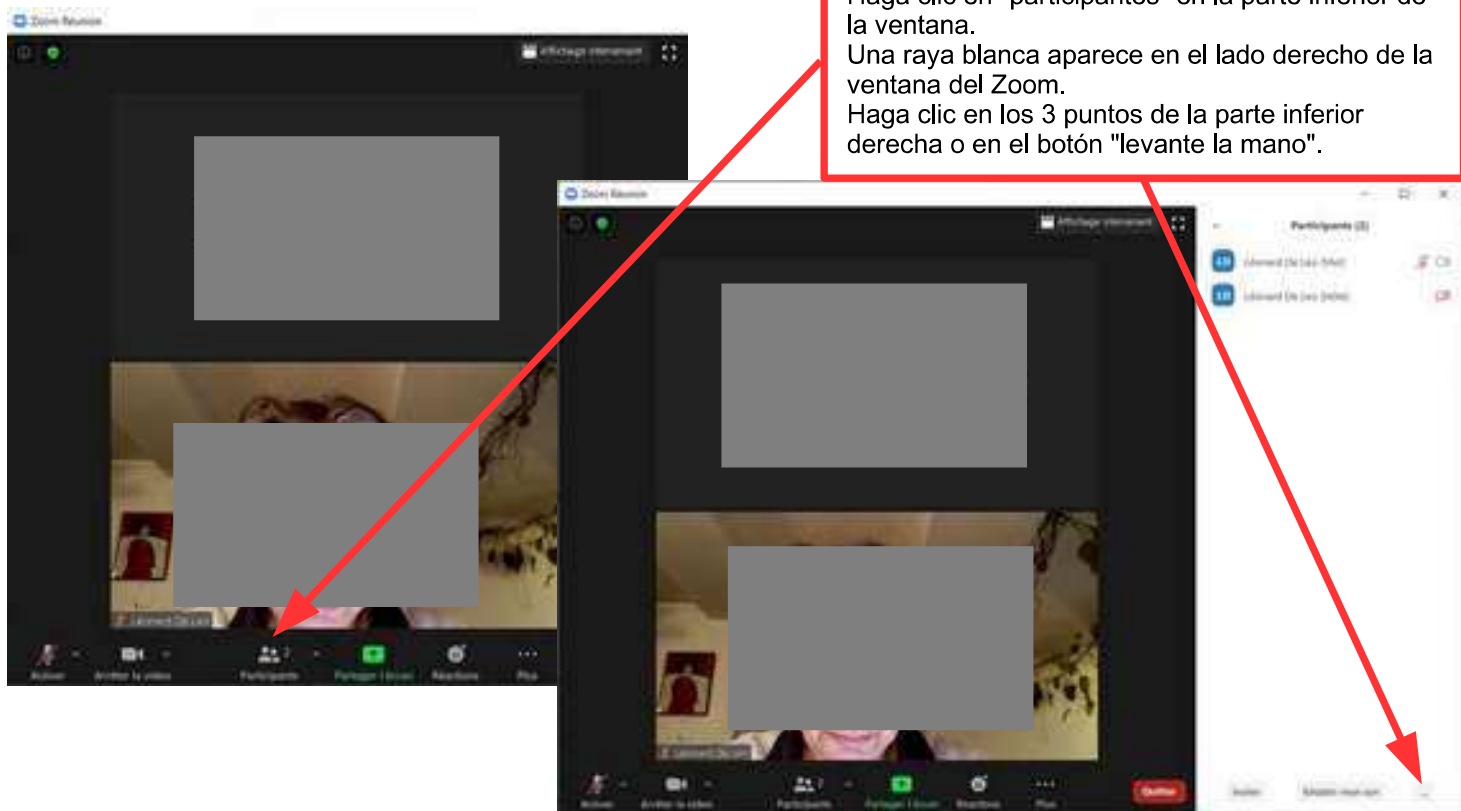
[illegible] la ventana.
Una raya blanca aparece en el lado derecho de la ventana del Zoom.
Haga clic en los 3 puntos de la parte inferior derecha o en el botón "levante la mano".

Zoom Réunion

Affichage intervenant

Léonard De Leo

Activer
Arrêter la vidéo
Participants 2
Partager l'écran
Réactions
Plus

Zoom Réunion

Affichage intervenant

Participants (2)

LD Léonard De Leo (Moi)
LD Léonard De Leo (Hôte)

Léonard De Leo

Activer
Arrêter la vidéo
Participants 2
Partager l'écran
Réactions
Plus
Quitter

Inviter
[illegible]
...